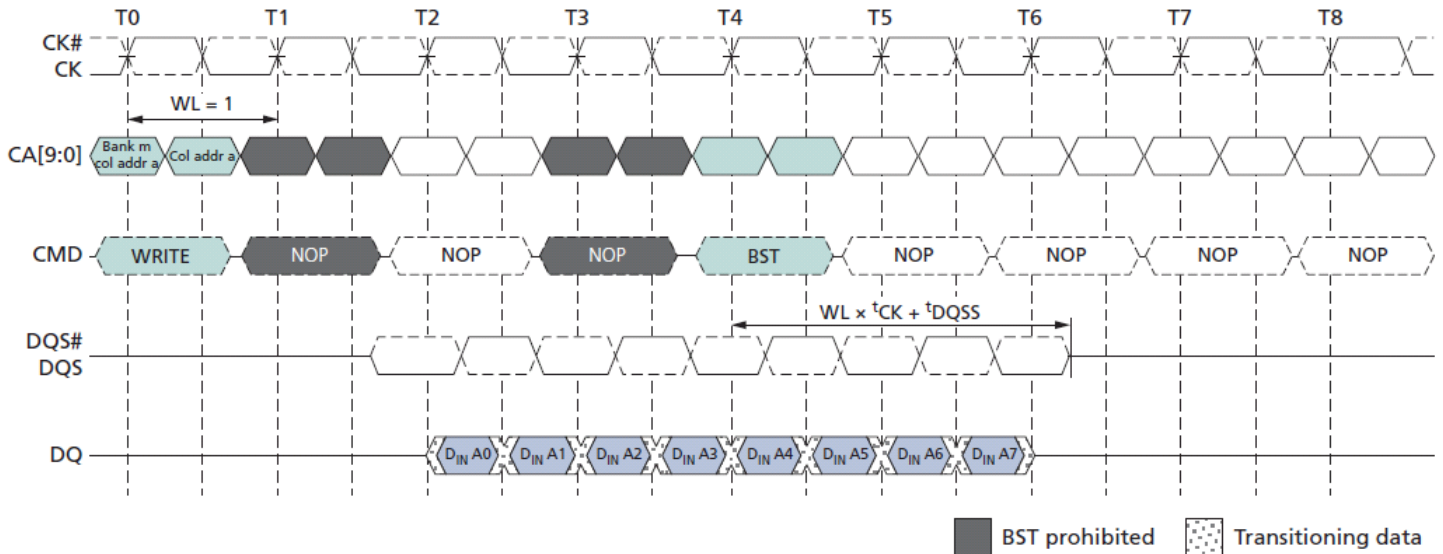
T0 T1 T2 T3 T4 T5 T6 T7 T8

CK#
CK

WL = 1

CA[9:0]

Bank m col addr a

Col addr a

CMD

WRITE

NOP

NOP

NOP

BST

NOP

NOP

NOP

NOP

WL × $^{t}$CK + $^{t}$DQSS

DQS#
DQS

DQ

$D_{IN}$ A0

$D_{IN}$ A1

$D_{IN}$ A2

$D_{IN}$ A3

$D_{IN}$ A4

$D_{IN}$ A5

$D_{IN}$ A6

$D_{IN}$ A7

BST prohibited

Transitioning data